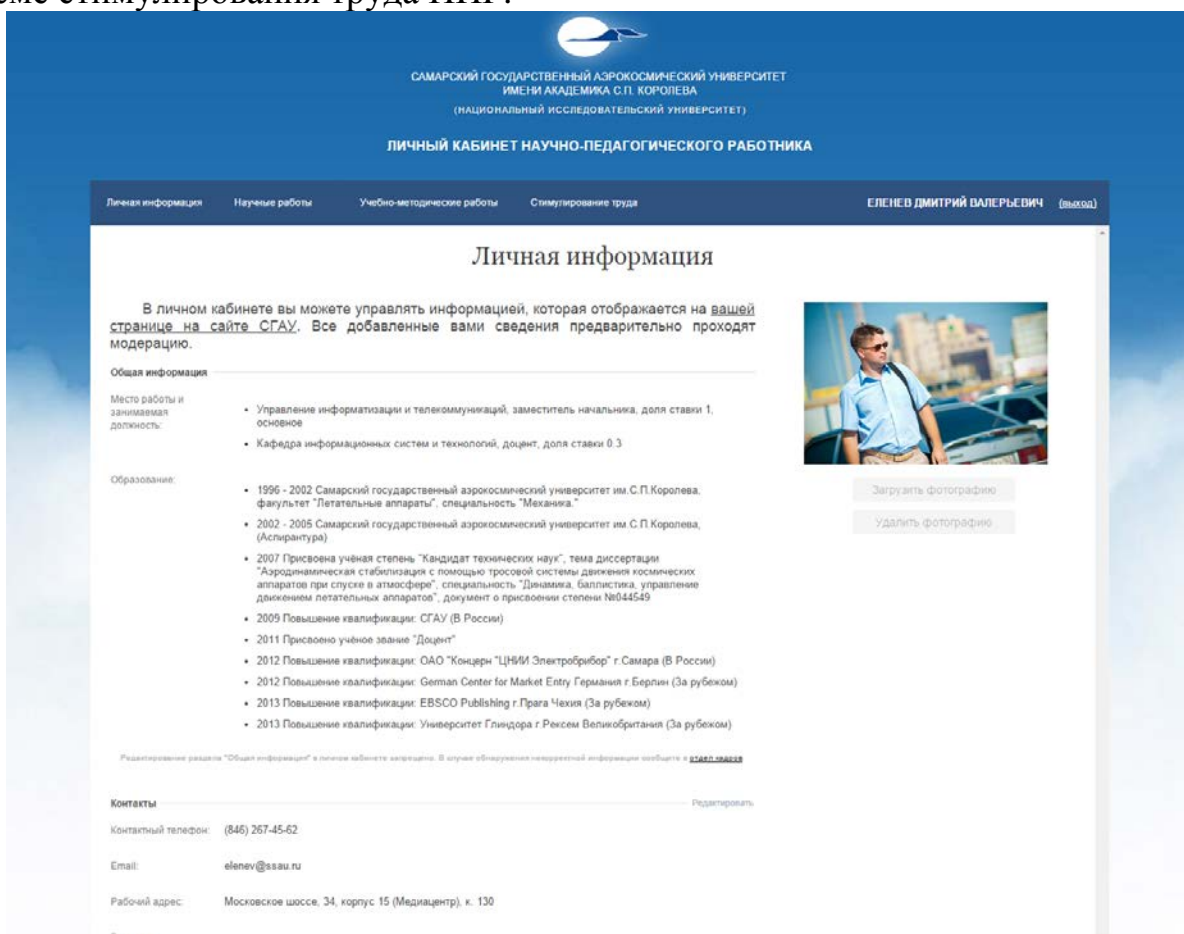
еме стимулирования труда ННР.

САМАРСКИЙ ГОСУДАРСТВЕННЫЙ АЭРОКОСМИЧЕСКИЙ УНИВЕРСИТЕТ ИМЕНИ АКАДЕМИКА С.П. КОРОЛЕВА
(НАЦИОНАЛЬНЫЙ ИССЛЕДОВАТЕЛЬСКИЙ УНИВЕРСИТЕТ)

ЛИЧНЫЙ КАБИНЕТ НАУЧНО-ПЕДАГОГИЧЕСКОГО РАБОТНИКА

Личная информация Научные работы Учебно-методические работы Стимулирование труда ЕЛЕНЕВ ДМИТРИЙ ВАЛЕРЬЕВИЧ (выход)

Личная информация

В личном кабинете вы можете управлять информацией, которая отображается на вашей странице на сайте СГАУ. Все добавленные вами сведения предварительно проходят модерацию.

Общая информация

Место работы и занимаемая должность:
• Управление информатизации и телекоммуникаций, заместитель начальника, доля ставки 1, основное
• Кафедра информационных систем и технологий, доцент, доля ставки 0.3

Образование:
• 1996 - 2002 Самарский государственный аэрокосмический университет им.С.П.Королева, факультет "Летательные аппараты", специальность "Механика."
• 2002 - 2005 Самарский государственный аэрокосмический университет им.С.П.Королева, (Аспирантура)
• 2007 Присвоена учёная степень "Кандидат технических наук", тема диссертации "Аэродинамическая стабилизация с помощью тросовой системы движения космических аппаратов при спуске в атмосфере", специальность "Динамика, баллистика, управление движением летательных аппаратов", документ о присвоении степени №044549
• 2009 Повышение квалификации: СГАУ (В России)
• 2011 Присвоено учёное звание "Доцент"
• 2012 Повышение квалификации: ОАО "Концерн "ЦНИИ Электроприбор" г.Самара (В России)
• 2012 Повышение квалификации: German Center for Market Entry Германия г.Берлин (За рубежом)
• 2013 Повышение квалификации: EBSCO Publishing г.Прага Чехия (За рубежом)
• 2013 Повышение квалификации: Университет Глиндора г.Рексем Великобритания (За рубежом)

Редактирование раздела "Общая информация" в личном кабинете запрещено. В случае обнаружения некорректной информации сообщите в отдел кадров

Загрузить фотографию
Удалить фотографию

Контакты Редактировать
Контактный телефон: (846) 267-45-62
Email: elenev@ssau.ru
Рабочий адрес: Московское шоссе, 34, корпус 15 (Медиацентр), к. 130